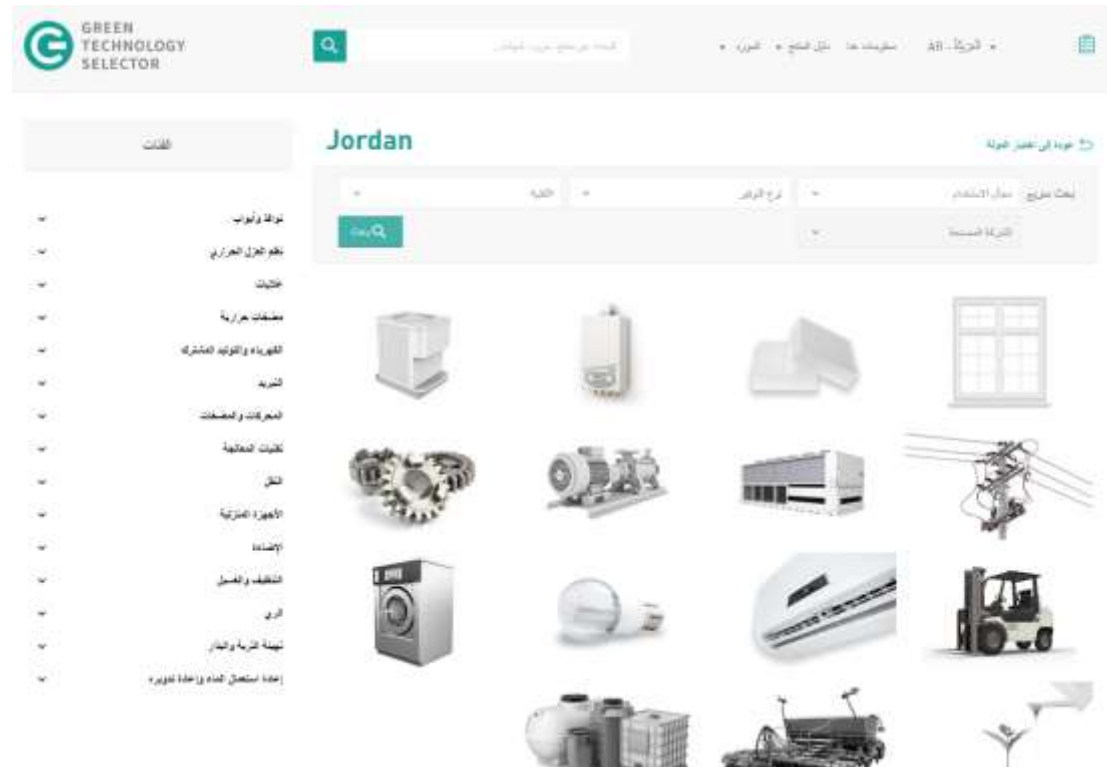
GREEN TECHNOLOGY SELECTOR

AR - العربية • معلومات عنا دليل المنتج • المورد •

Jordan

عودة إلى اختيار الدولة

الفئات

بحث سريع مجال الاستخدام نوع الوقود الفئة

الشركة المصنعة

بحث

نوافذ وأبواب
نظم العزل الحراري
غلايات
مضخات حرارية
الكهرباء والتوليد المشترك
التبريد
المحركات والمضخات
تقنيات المعالجة
النقل
الأجهزة المنزلية
الإضاءة
التنظيف والغسيل
الري
تهيئة التربة والبذار
إعادة استعمال المياه وإعادة تدويره